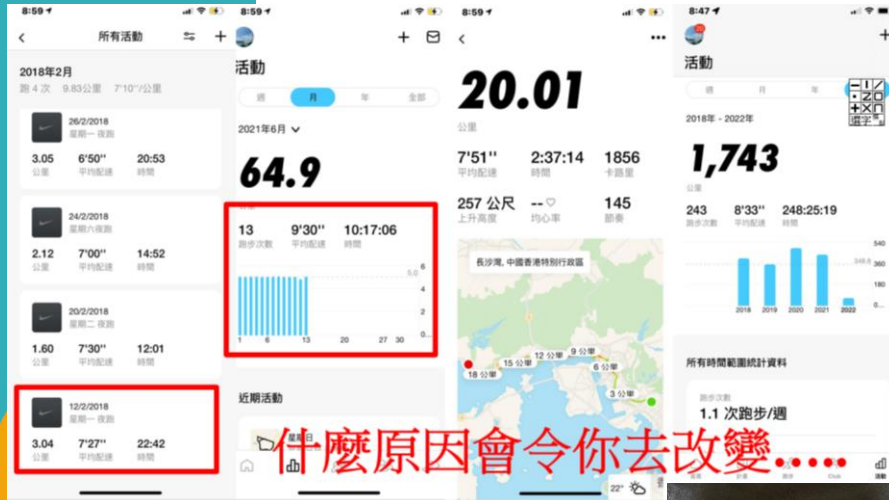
8:59
所有活動

2018年2月
跑 4 次 9.83 公里 7'10''/公里

26/2/2018
星期一 夜跑
3.05 公里
6'50'' 平均配速
20:53 時間

24/2/2018
星期六夜跑
2.12 公里
7'00'' 平均配速
14:52 時間

20/2/2018
星期二 夜跑
1.60 公里
7'30'' 平均配速
12:01 時間

12/2/2018
星期一 夜跑
3.04 公里
7'27'' 平均配速
22:42 時間

8:59
活動
週 月 年 全部
2021年6月
64.9
13 跑步次數
9'30'' 平均配速
10:17:06 時間
6
5.0
4
2
0
1 6 13 20 27 30
近期活動

8:59
20.01
公里
7'51'' 平均配速
2:37:14 時間
1856 卡路里
257 公尺 上升高度
-- 均心率
145 節奏
長沙灣, 中國香港特別行政區
18 公里
15 公里
12 公里
9 公里
6 公里
3 公里
22°

8:47
活動
週 月 年
2018年 - 2022年
1,743
公里
243 跑步次數
8'33'' 平均配速
248:25:19 時間
540
348.6
180
0
2018 2019 2020 2021 2022
所有時間範圍統計資料
跑步次數
1.1 次跑步/週

什麼原因會令你去改變......